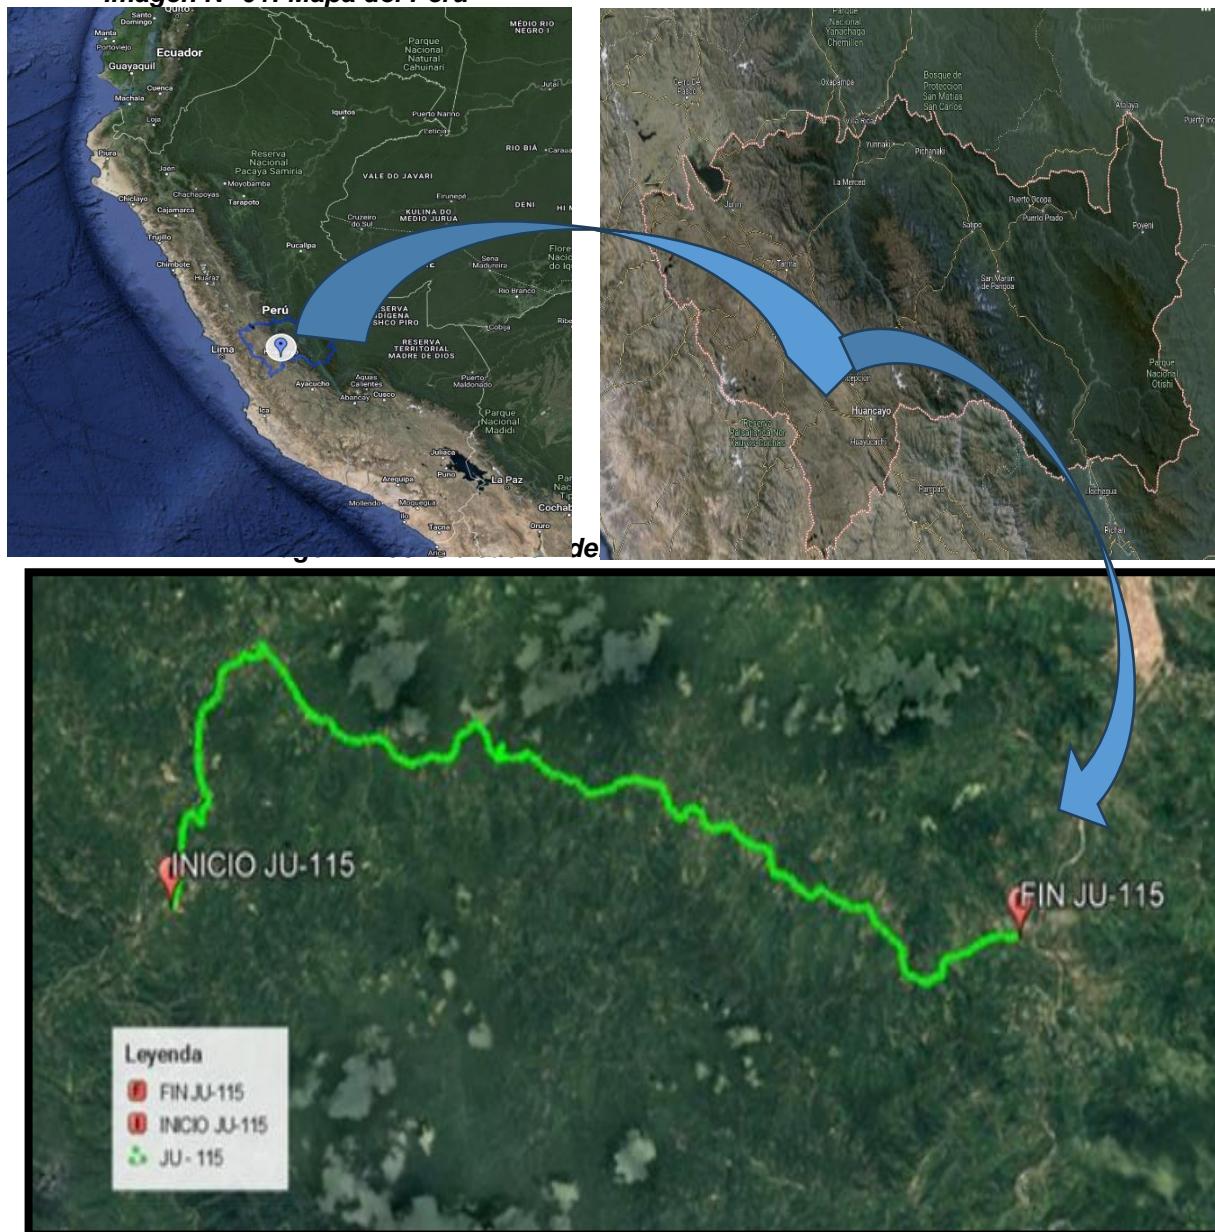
Imagen N° 01: Mapa del Perú

Santo Domingo
Quito
Manta
Portoviejo
Ecuador
Guayaquil
Machala
Cuenca
Loja
Piura
Jaén
Chiclayo
Chachapoyas
Moyobamba
Cajamarca
Tarapoto
Trujillo
Chimbote
Huaraz
Perú
Lima
Ica
Ayacucho
Abancay
Cusco
Aguas Calientes
Arequipa
Moquegua
Mollendo
Ilo
Tacna
Arica
Juliaca
Puno
La Paz
Cochab
Oruro
Iquitos
Puerto Nariño
Pucallpa
Reserva Nacional Pacaya Samiria
VALE DO JAVARI
Cruzeiro do Sul
KULINA DO MEDIO JURUA
Parque Nacional Natural Cahuinarí
MÉDIO RIO NEGRO I
RIO BIÁ
DENI
Sena Madureira
Rio Branco
Cobija
SERVA DÍGENA SHCO PIRO
RESERVA TERRITORIAL MADRE DE DIOS
Puerto Maldonado
Parque Nacional Madidi

Parque Nacional Yanachaga Chemillén
Cerro De Pasco
Oxapampa
Bosque de Protección San Matías San Carlos
Pichanaki
La Merced
Jauja
Tarma
Satipo
Puerto Ocopa
Puerto Prado
San Martin de Pangoa
Parque Nacional Otishi
Huancayo
Pampas
Reserva Paisajística Nor Yauyos Cochas

de

INICIO JU-115
FIN JU-115
Leyenda
FIN JU-115
INICIO JU-115
JU - 115